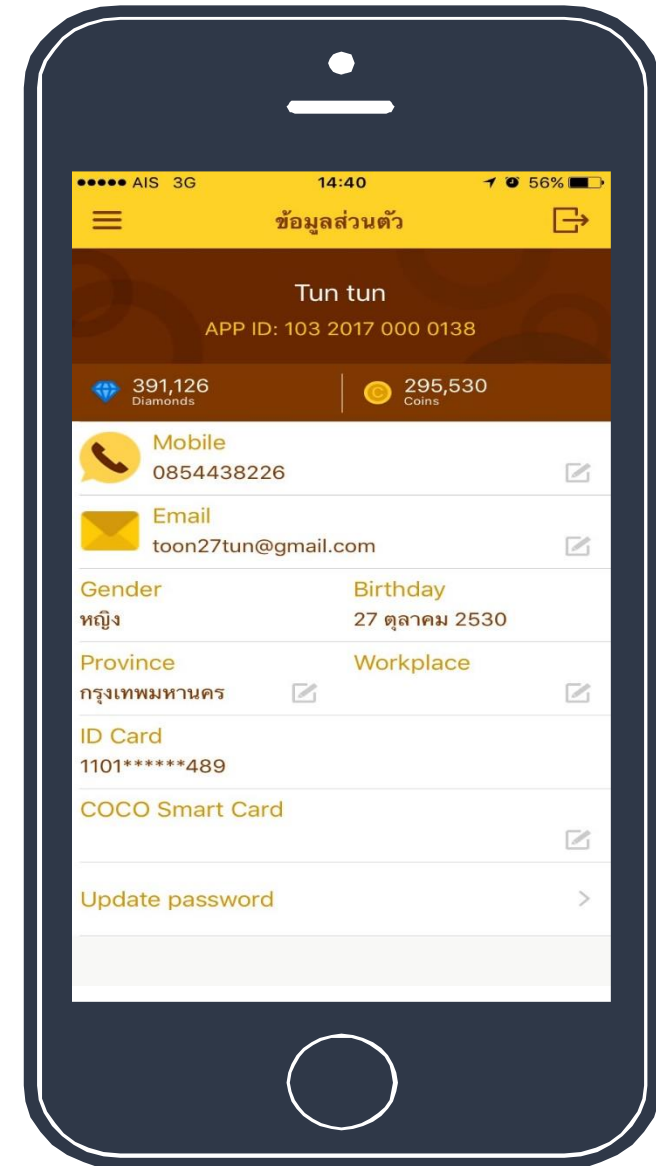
●●●●● AIS 3G 14:40 56%

ข้อมูลส่วนตัว

Tun tun

APP ID: 103 2017 000 0138

391,126
Diamonds

295,530
Coins

Mobile
0854438226

Email
toon27tun@gmail.com

Gender
หญิง

Birthday
27 ตุลาคม 2530

Province
กรุงเทพมหานคร

Workplace

ID Card
1101******489

COCO Smart Card

Update password